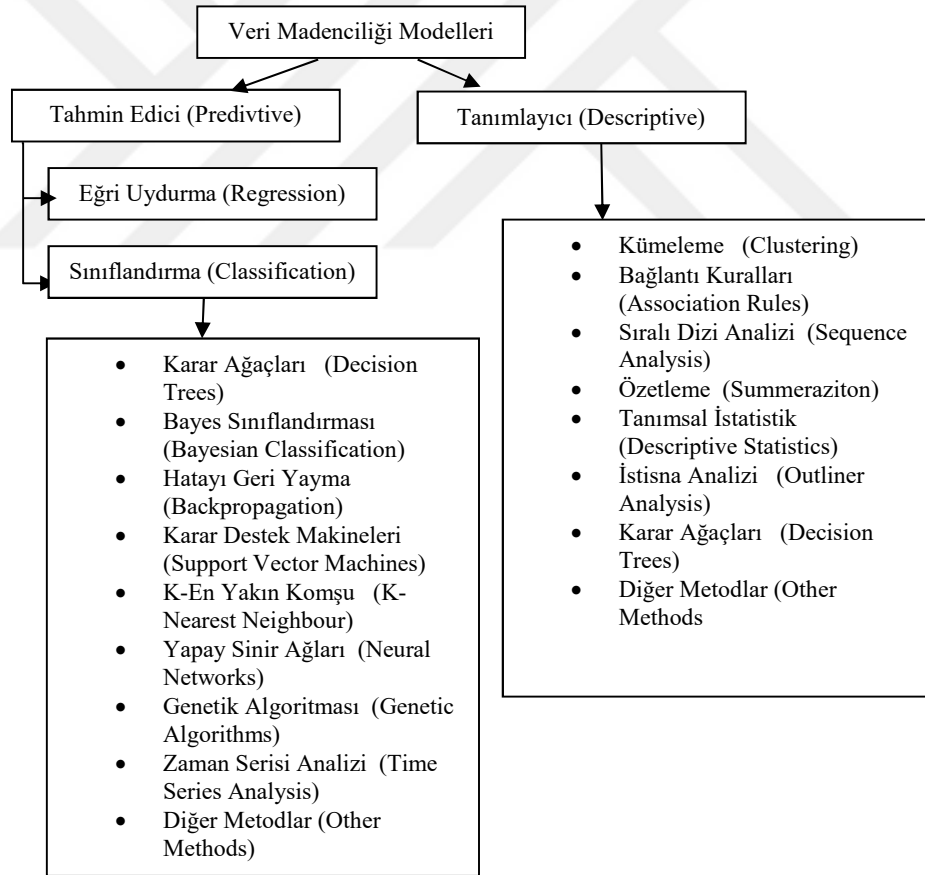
Veri Madenciliği Modelleri

Tahmin Edici (Predivtive)

Tanımlayıcı (Descriptive)

Eğri Uydurma (Regression)

Sınıflandırma (Classification)

- Karar Ağaçları (Decision Trees)
- Bayes Sınıflandırması (Bayesian Classification)
- Hatayı Geri Yayma (Backpropagation)
- Karar Destek Makineleri (Support Vector Machines)
- K-En Yakın Komşu (K-Nearest Neighbour)
- Yapay Sinir Ağları (Neural Networks)
- Genetik Algoritması (Genetic Algorithms)
- Zaman Serisi Analizi (Time Series Analysis)
- Diğer Metodlar (Other Methods)

- Kümeleme (Clustering)
- Bağlantı Kuralları (Association Rules)
- Sıralı Dizi Analizi (Sequence Analysis)
- Özetleme (Summeraziton)
- Tanımsal İstatistik (Descriptive Statistics)
- İstisna Analizi (Outliner Analysis)
- Karar Ağaçları (Decision Trees)
- Diğer Metodlar (Other Methods